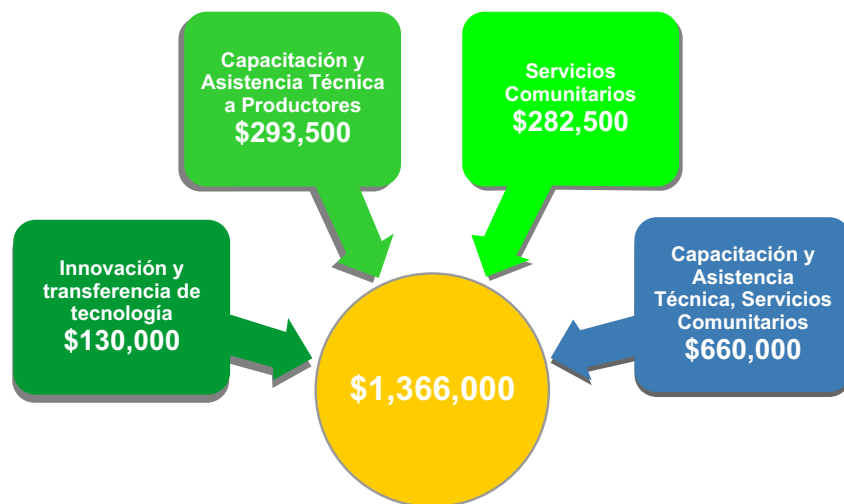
Capacitación y Asistencia Técnica a Productores
$293,500

Servicios Comunitarios
$282,500

Innovación y transferencia de tecnología
$130,000

Capacitación y Asistencia Técnica, Servicios Comunitarios
$660,000

$1,366,000